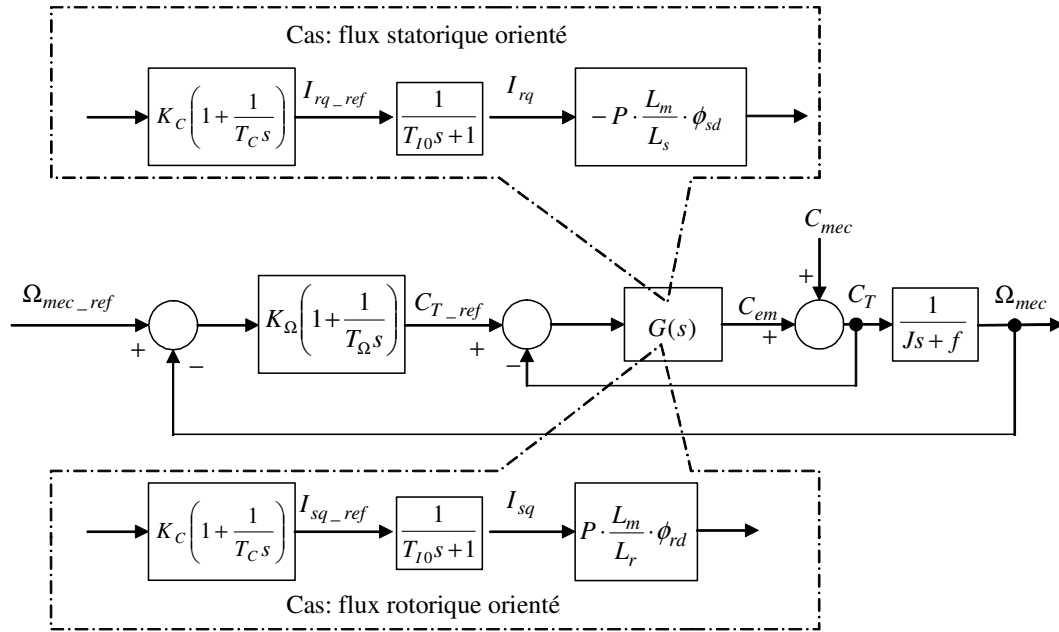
Cas: flux statorique orienté

$K_C\left(1+\frac{1}{T_C s}\right)$ $I_{rq\_ref}$ $\frac{1}{T_{I0}s+1}$ $I_{rq}$ $-P\cdot\frac{L_m}{L_s}\cdot\phi_{sd}$

$C_{mec}$

+

$\Omega_{mec\_ref}$ $K_\Omega\left(1+\frac{1}{T_\Omega s}\right)$ $C_{T\_ref}$ $G(s)$ $C_{em}$ $C_T$ $\frac{1}{Js+f}$ $\Omega_{mec}$

+ − + − +

$K_C\left(1+\frac{1}{T_C s}\right)$ $I_{sq\_ref}$ $\frac{1}{T_{I0}s+1}$ $I_{sq}$ $P\cdot\frac{L_m}{L_r}\cdot\phi_{rd}$

Cas: flux rotorique orienté